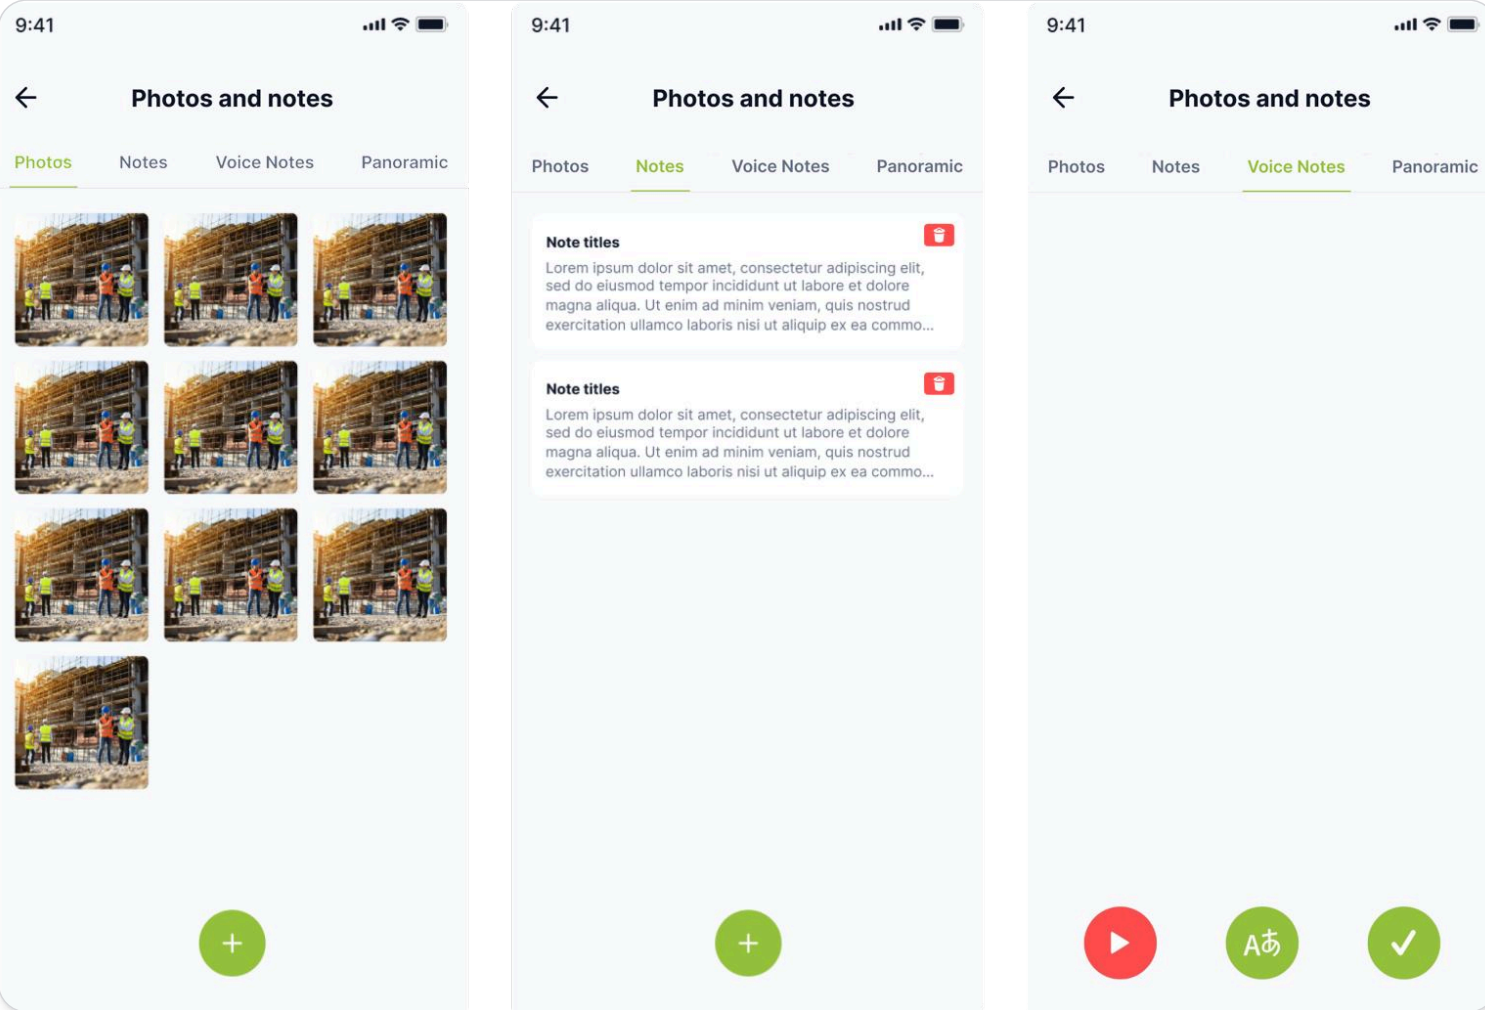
9:41

Photos and notes

Photos Notes Voice Notes Panoramic

+

9:41

Photos and notes

Photos Notes Voice Notes Panoramic

Note titles

Lorem ipsum dolor sit amet, consectetur adipiscing elit, sed do eiusmod tempor incididunt ut labore et dolore magna aliqua. Ut enim ad minim veniam, quis nostrud exercitation ullamco laboris nisi ut aliquip ex ea commo...

Note titles

Lorem ipsum dolor sit amet, consectetur adipiscing elit, sed do eiusmod tempor incididunt ut labore et dolore magna aliqua. Ut enim ad minim veniam, quis nostrud exercitation ullamco laboris nisi ut aliquip ex ea commo...

+

9:41

Photos and notes

Photos Notes Voice Notes Panoramic

Aあ